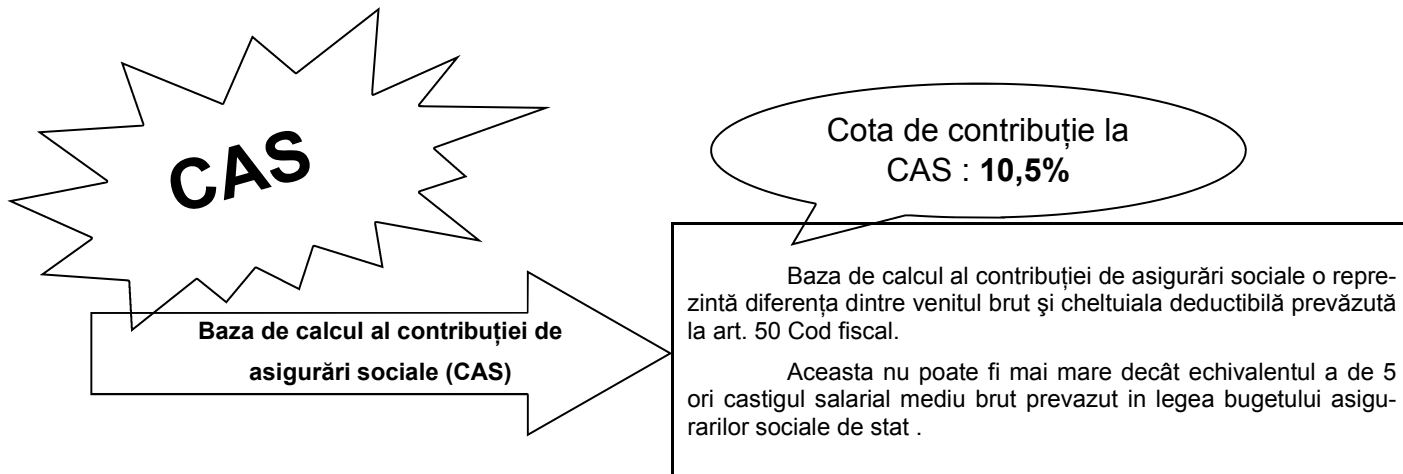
CAS

Cota de contribuție la CAS : **10,5%**

Baza de calcul al contribuției de asigurări sociale (CAS)

Baza de calcul al contribuției de asigurări sociale o reprezintă diferența dintre venitul brut şi cheltuiala deductibilă prevăzută la art. 50 Cod fiscal.

Aceasta nu poate fi mai mare decât echivalentul a de 5 ori castigul salarial mediu brut prevazut in legea bugetului asigurarilor sociale de stat .